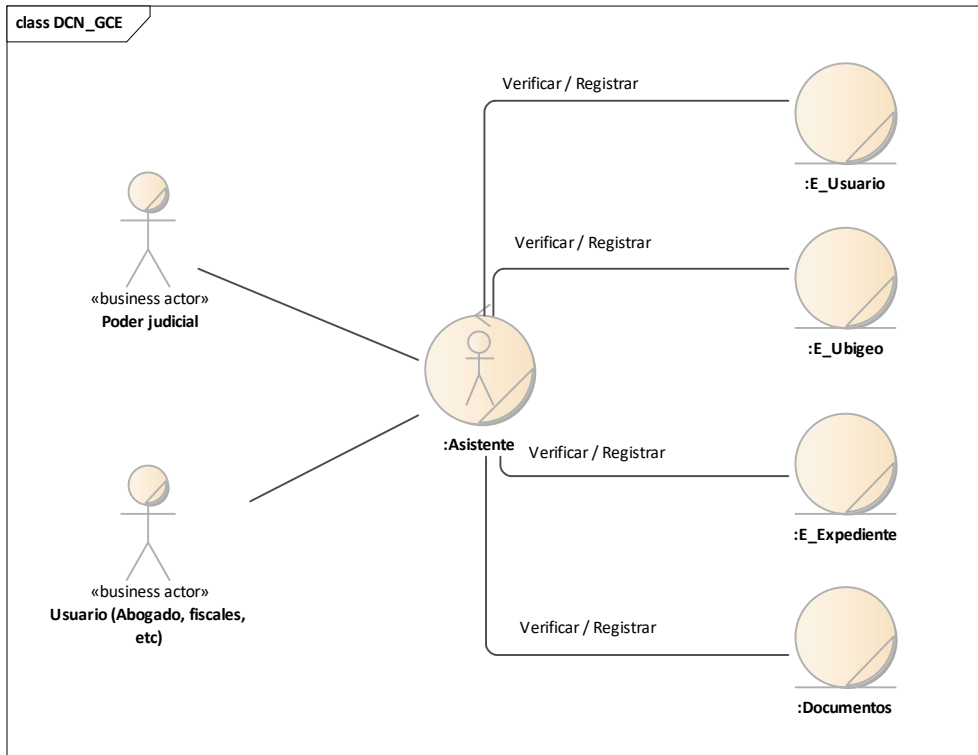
class DCN_GCE

Verificar / Registrar

:E_Usuario

Verificar / Registrar

:E_Ubigeo

«business actor»
Poder judicial

:Asistente

Verificar / Registrar

:E_Expediente

«business actor»
Usuario (Abogado, fiscales, etc)

Verificar / Registrar

:Documentos